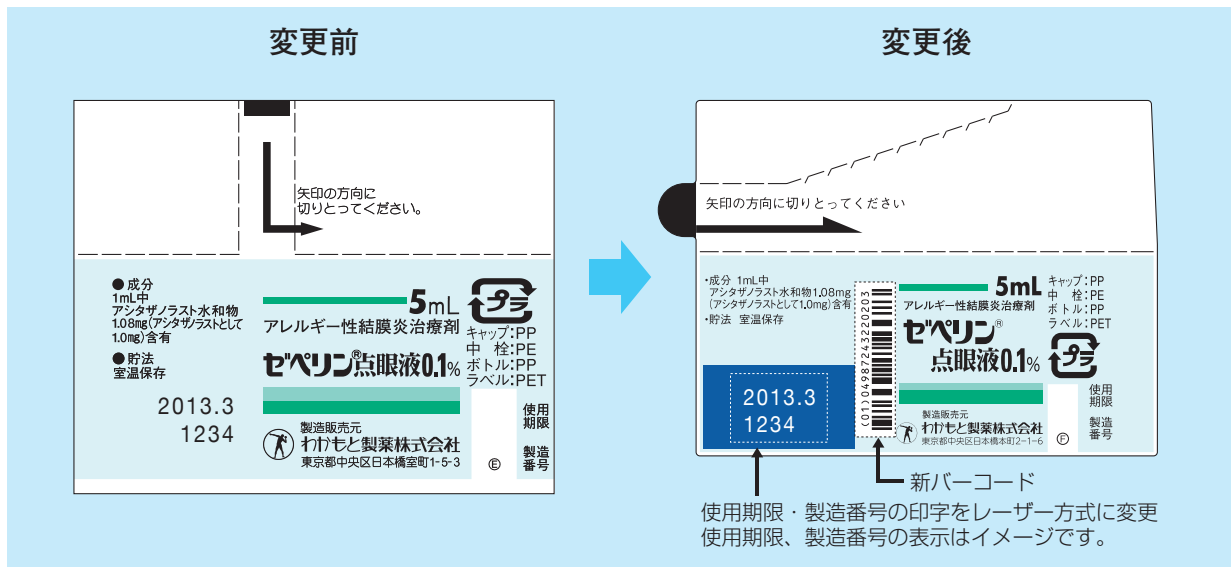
変更前

矢印の方向に
切りとってください。

●成分
1mL中
アシタザノラスト水和物
1.08mg(アシタザノラストとして1.0mg)含有
●貯法
室温保存

5mL
アレルギー性結膜炎治療剤
ゼペリン®点眼液0.1%

プラ
キャップ:PP
中 栓:PE
ボトル:PP
ラベル:PET

2013.3
1234

使用期限
製造番号

製造販売元
わかもと製薬株式会社
東京都中央区日本橋室町1-5-3

Ⓔ

変更後

矢印の方向に切りとってください

・成分 1mL中
アシタザノラスト水和物1.08mg
(アシタザノラストとして1.0mg)含有
・貯法 室温保存

(01)04987243220203

5mL
アレルギー性結膜炎治療剤
ゼペリン®
点眼液0.1%

キャップ:PP
中 栓:PE
ボトル:PP
ラベル:PET

プラ

2013.3
1234

使用期限
製造番号

製造販売元
わかもと製薬株式会社
東京都中央区日本橋本町2-1-6

Ⓕ

新バーコード

使用期限・製造番号の印字をレーザー方式に変更
使用期限、製造番号の表示はイメージです。